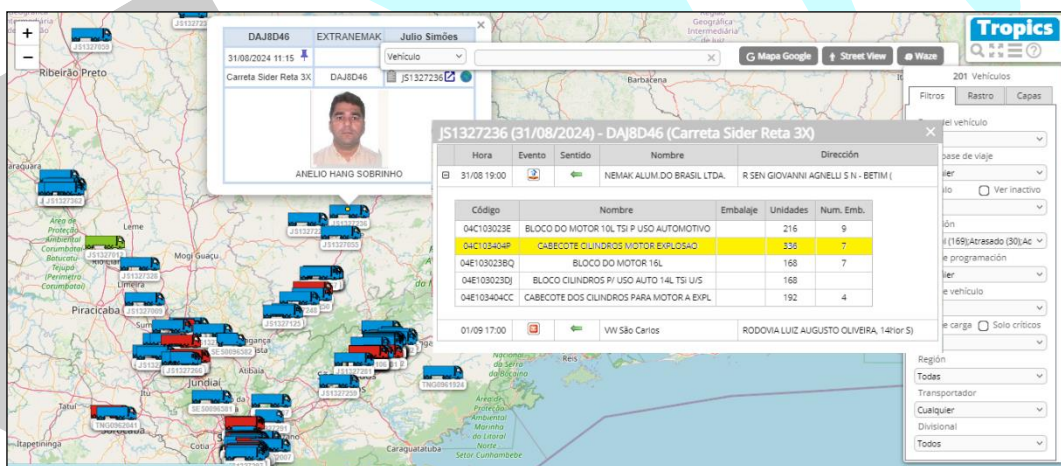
+
−
Ribeirão Preto
JS1327859
JS1327362
Leme
Área de Proteção Ambiental Corumbataí Botucatu Tejupá (Perímetro Corumbataí)
Mogi Guaçu
Limeira
Piracicaba
JS1327125
Jundiaí
SE50096381
TNG0962041
Tatuí
Itapetininga
Barbacena
Reis
TNG0961324
Parque Nacional da Serra da Bocaina
Área de Proteção Ambiental Marinha do Litoral Norte
Caraguatatuba
Setor Cunhambebe
Geográfica Intermediária

| DAJ8D46 | EXTRANEMAK | Julio Simões |
|---|---|---|
| 31/08/2024 11:15 | | Vehículo |
| Carreta Sider Reta 3X | DAJ8D46 | JS1327236 |

ANELIO HANG SOBRINHO

G Mapa Google
Street View
Waze

Tropics
201 Vehículos
Filtros
Rastro
Capas
del vehículo
base de viaje
Cualquier
Ver inactivo
ión
(169);Atrasado (30);Ac
de programación
Cualquier
de vehículo
de carga
Solo críticos
Región
Todas
Transportador
Cualquier
Divisional
Todos

JS1327236 (31/08/2024) - DAJ8D46 (Carreta Sider Reta 3X)

| | Hora | Evento | Sentido | Nombre | Dirección |
|---|---|---|---|---|---|
| ⊟ | 31/08 19:00 | | | NEMAK ALUM.DO BRASIL LTDA. | R SEN GIOVANNI AGNELLI S N - BETIM ( |

| Código | Nombre | Embalaje | Unidades | Num. Emb. |
|---|---|---|---|---|
| 04C103023E | BLOCO DO MOTOR 10L TSI P USO AUTOMOTIVO | | 216 | 9 |
| 04C103404P | CABECOTE CILINDROS MOTOR EXPLOSAO | | 336 | 7 |
| 04E103023BQ | BLOCO DO MOTOR 16L | | 168 | 7 |
| 04E103023DJ | BLOCO CILINDROS P/ USO AUTO 14L TSI U/S | | 168 | |
| 04E103404CC | CABECOTE DOS CILINDROS PARA MOTOR A EXPL | | 192 | 4 |

| | Hora | Evento | Sentido | Nombre | Dirección |
|---|---|---|---|---|---|
| | 01/09 17:00 | | | VW São Carlos | RODOVIA LUIZ AUGUSTO OLIVEIRA, 14Hor S) |